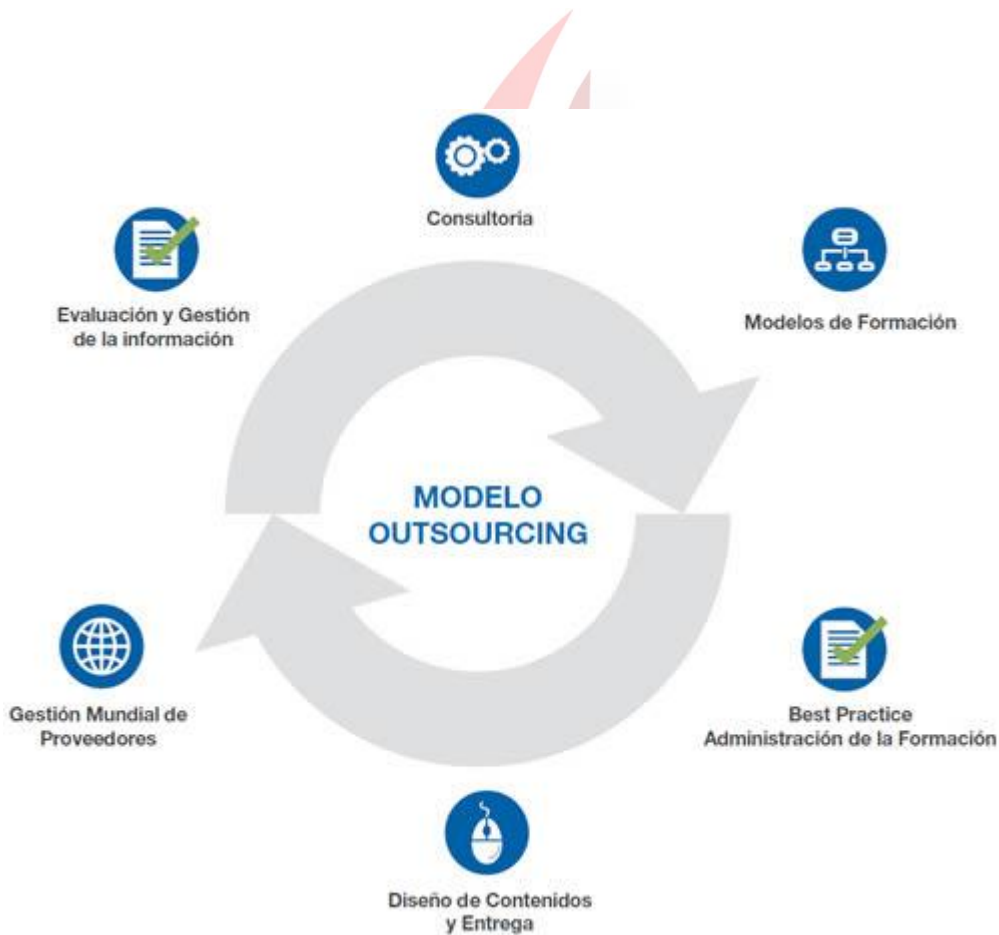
Consultoria

Modelos de Formación

Best Practice
Administración de la Formación

Diseño de Contenidos
y Entrega

Gestión Mundial de
Proveedores

Evaluación y Gestión
de la información

MODELO
OUTSOURCING